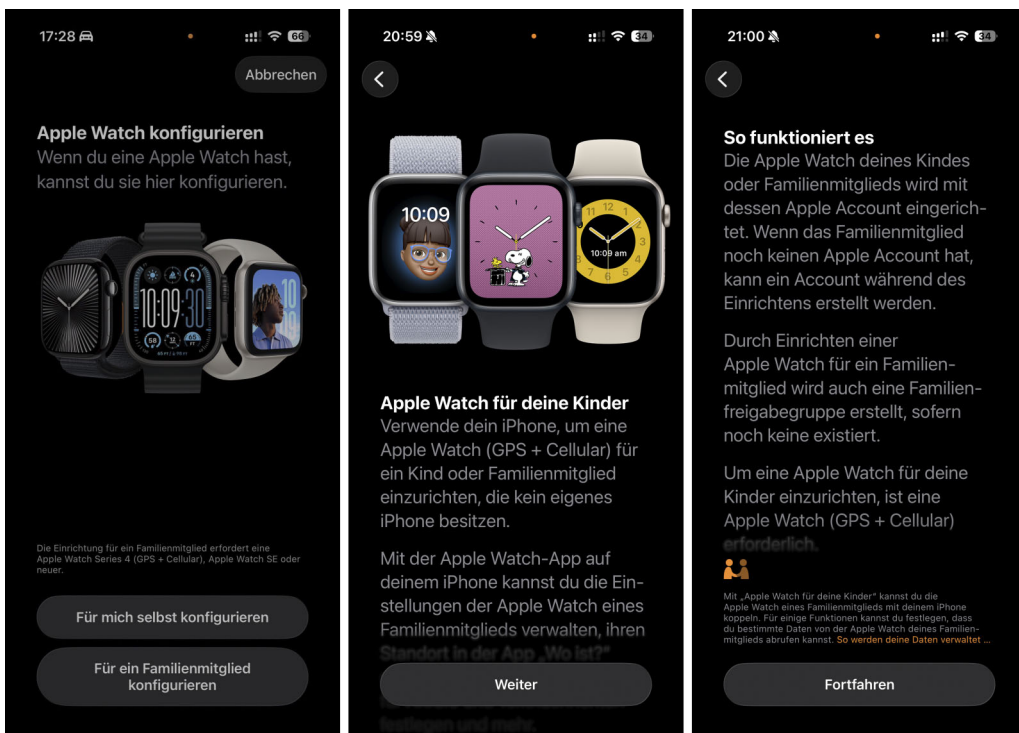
17:28 66

Abbrechen

Apple Watch konfigurieren
Wenn du eine Apple Watch hast, kannst du sie hier konfigurieren.

10:09 30

Die Einrichtung für ein Familienmitglied erfordert eine Apple Watch Series 4 (GPS + Cellular), Apple Watch SE oder neuer.

Für mich selbst konfigurieren

Für ein Familienmitglied konfigurieren

20:59 34

10:09

10:09 am

Apple Watch für deine Kinder
Verwende dein iPhone, um eine Apple Watch (GPS + Cellular) für ein Kind oder Familienmitglied einzurichten, die kein eigenes iPhone besitzen.

Mit der Apple Watch-App auf deinem iPhone kannst du die Einstellungen der Apple Watch eines Familienmitglieds verwalten, ihren Standort in der App „Wo ist?“ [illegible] festlegen und mehr.

Weiter

21:00 34

So funktioniert es
Die Apple Watch deines Kindes oder Familienmitglieds wird mit dessen Apple Account eingerichtet. Wenn das Familienmitglied noch keinen Apple Account hat, kann ein Account während des Einrichtens erstellt werden.

Durch Einrichten einer Apple Watch für ein Familienmitglied wird auch eine Familienfreigabegruppe erstellt, sofern noch keine existiert.

Um eine Apple Watch für deine Kinder einzurichten, ist eine Apple Watch (GPS + Cellular) erforderlich.

Mit „Apple Watch für deine Kinder“ kannst du die Apple Watch eines Familienmitglieds mit deinem iPhone koppeln. Für einige Funktionen kannst du festlegen, dass du bestimmte Daten von der Apple Watch deines Familienmitglieds abrufen kannst. So werden deine Daten verwaltet …

Fortfahren